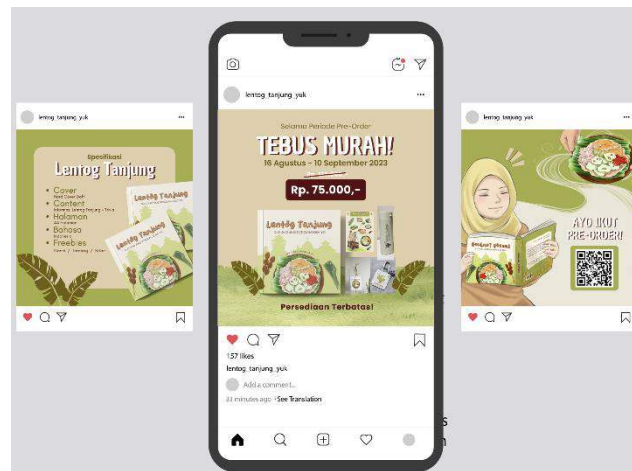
lentog_tanjung_yuk

Spesifikasi
Lentog Tanjung

• Cover
• Content
• Halaman
• Bahasa
• Freebies

Lentog Tanjung

lentog_tanjung_yuk

Selamat Periode Pre-Order
TEBUS MURAH!
16 Agustus - 10 September 2023
Rp. 75.000,-

Lentog Tanjung

Persediaan Terbatas!

157 likes
lentog_tanjung_yuk
Add a comment...
33 minutes ago · See Translation

lentog_tanjung_yuk

AYO IKUT PRE-ORDER!